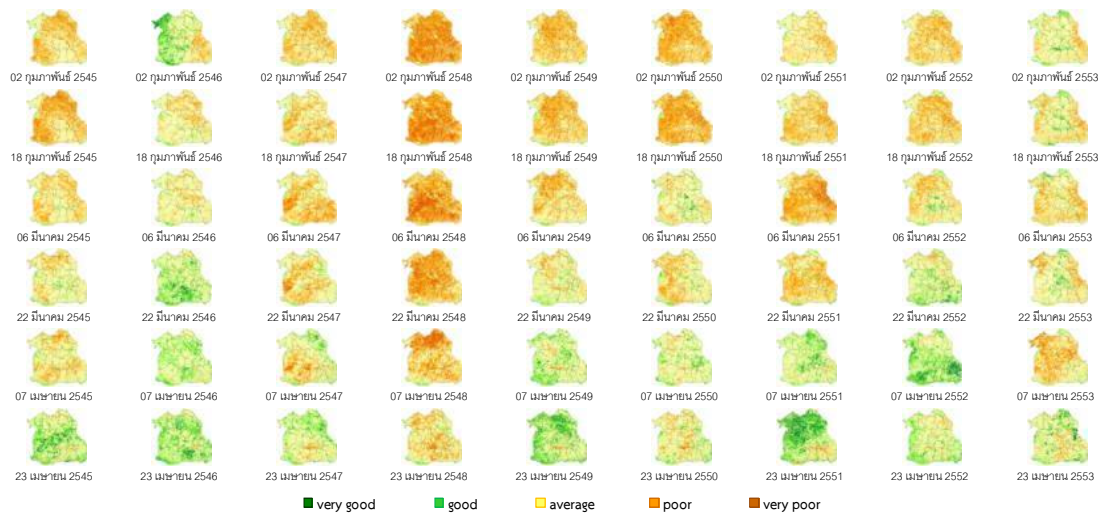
02 กุมภาพันธ์ 2545 02 กุมภาพันธ์ 2546 02 กุมภาพันธ์ 2547 02 กุมภาพันธ์ 2548 02 กุมภาพันธ์ 2549 02 กุมภาพันธ์ 2550 02 กุมภาพันธ์ 2551 02 กุมภาพันธ์ 2552 02 กุมภาพันธ์ 2553

18 กุมภาพันธ์ 2545 18 กุมภาพันธ์ 2546 18 กุมภาพันธ์ 2547 18 กุมภาพันธ์ 2548 18 กุมภาพันธ์ 2549 18 กุมภาพันธ์ 2550 18 กุมภาพันธ์ 2551 18 กุมภาพันธ์ 2552 18 กุมภาพันธ์ 2553

06 มีนาคม 2545 06 มีนาคม 2546 06 มีนาคม 2547 06 มีนาคม 2548 06 มีนาคม 2549 06 มีนาคม 2550 06 มีนาคม 2551 06 มีนาคม 2552 06 มีนาคม 2553

22 มีนาคม 2545 22 มีนาคม 2546 22 มีนาคม 2547 22 มีนาคม 2548 22 มีนาคม 2549 22 มีนาคม 2550 22 มีนาคม 2551 22 มีนาคม 2552 22 มีนาคม 2553

07 เมษายน 2545 07 เมษายน 2546 07 เมษายน 2547 07 เมษายน 2548 07 เมษายน 2549 07 เมษายน 2550 07 เมษายน 2551 07 เมษายน 2552 07 เมษายน 2553

23 เมษายน 2545 23 เมษายน 2546 23 เมษายน 2547 23 เมษายน 2548 23 เมษายน 2549 23 เมษายน 2550 23 เมษายน 2551 23 เมษายน 2552 23 เมษายน 2553

very good good average poor very poor